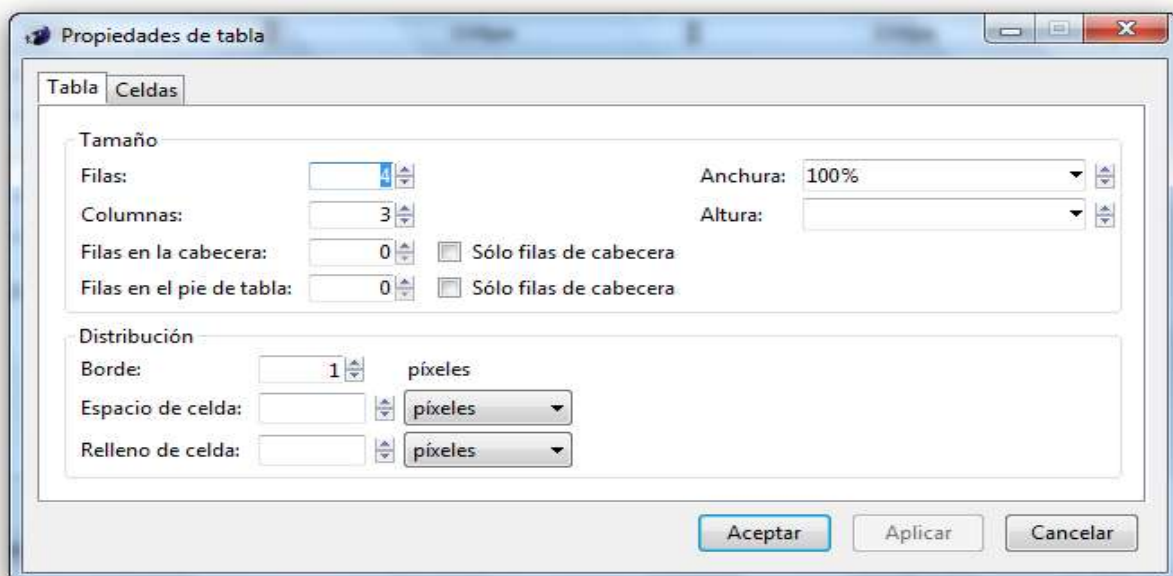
Propiedades de tabla

Tabla | Celdas

Tamaño

Filas: 4

Columnas: 3

Filas en la cabecera: 0 Sólo filas de cabecera

Filas en el pie de tabla: 0 Sólo filas de cabecera

Anchura: 100%

Altura:

Distribución

Borde: 1 píxeles

Espacio de celda: píxeles

Relleno de celda: píxeles

Aceptar | Aplicar | Cancelar